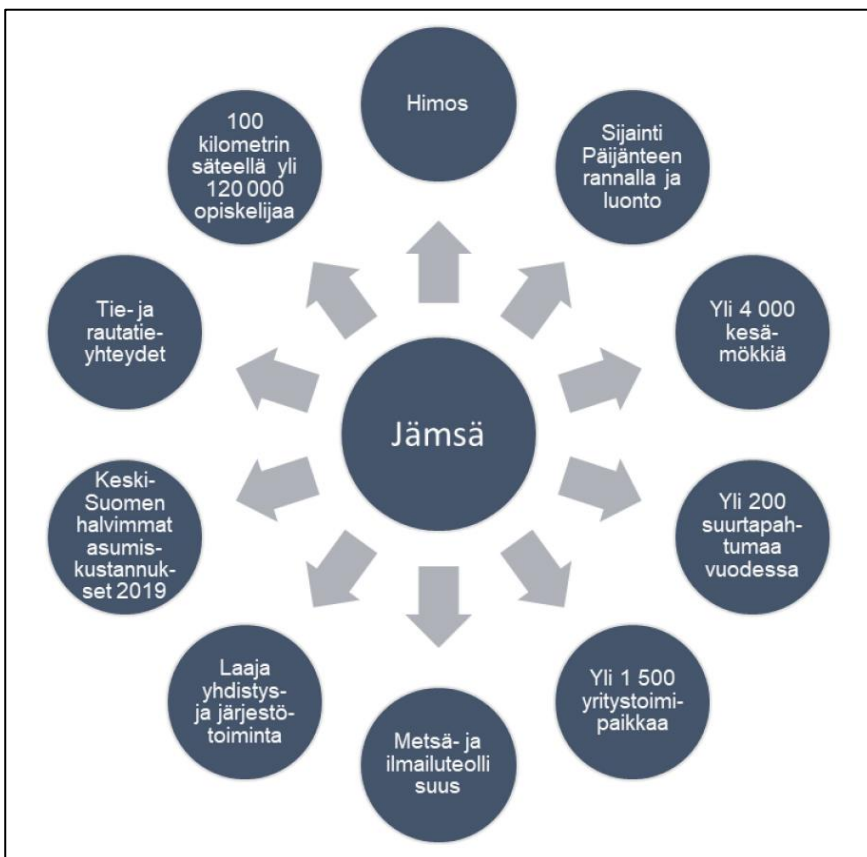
Jämsä

Himos

Sijainti Päijänteen rannalla ja luonto

Yli 4 000 kesämökkiä

Yli 200 suurtapahtumaa vuodessa

Yli 1 500 yritystoimipaikkaa

Metsä- ja ilmailuteolli suus

Laaja yhdistys- ja järjestötoiminta

Keski-Suomen halvimmat asumiskustannukset 2019

Tie- ja rautatieyhteydet

100 kilometrin säteellä yli 120 000 opiskelijaa